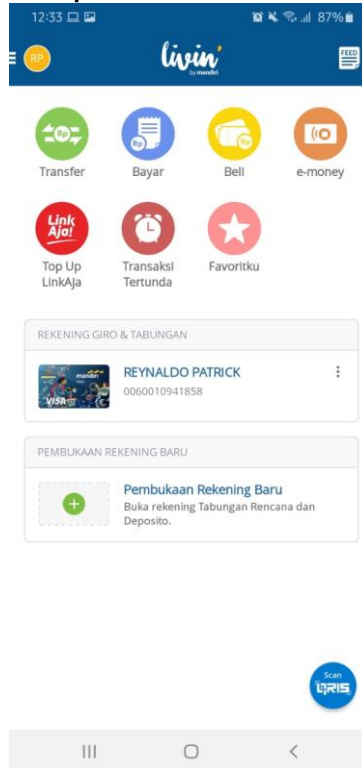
12:33 87%

RP livin' by mandiri FEED

Rp Transfer
Rp Bayar
Rp Beli
e-money

Link Aja! Top Up LinkAja
Transaksi Tertunda
Favoritku

REKENING GIRO & TABUNGAN

mandiri VISA
REYNALDO PATRICK
0060010941858

PEMBUKAAN REKENING BARU

Pembukaan Rekening Baru
Buka rekening Tabungan Rencana dan Deposito.

Scan QRIS